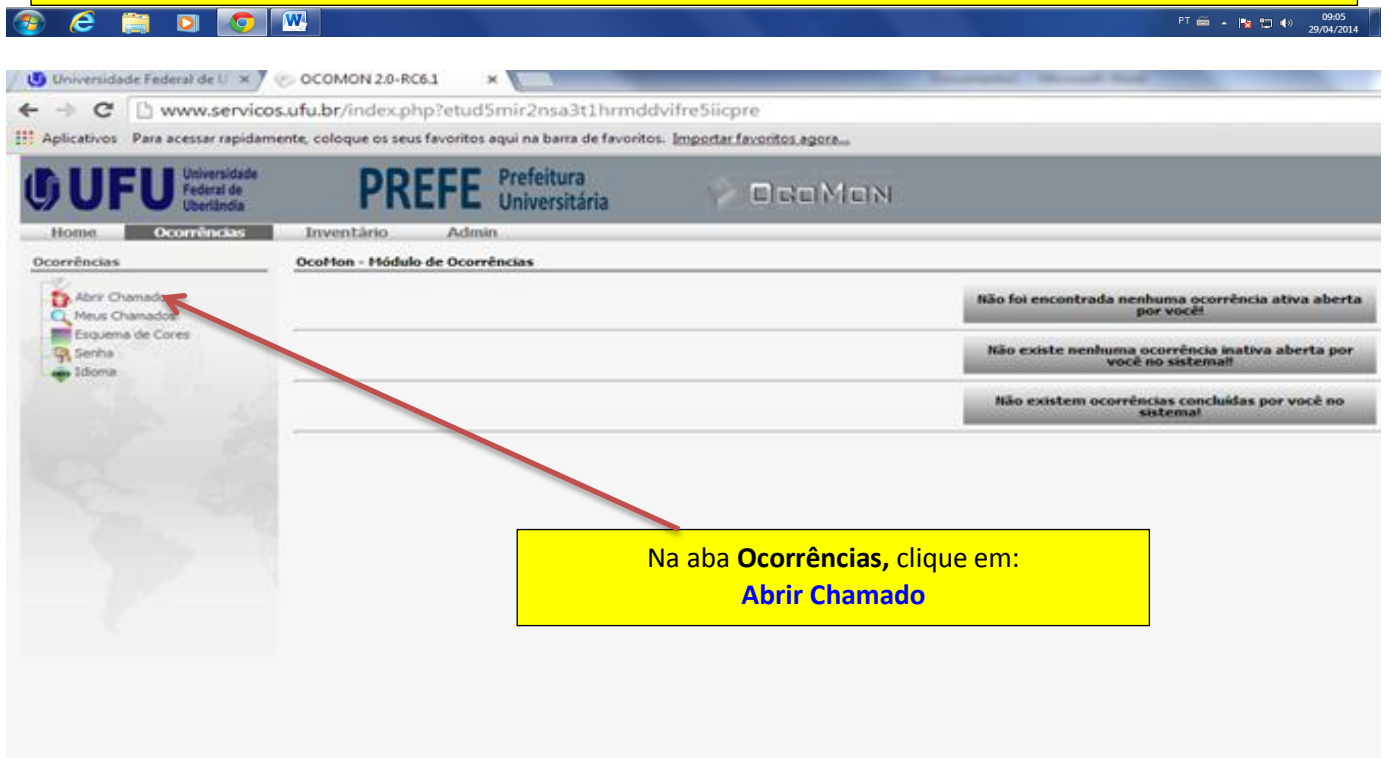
PT 09:05 29/04/2014

Universidade Federal de U × OCOMON 2.0-RC6.1 ×

www.servicos.ufu.br/index.php?etud5mir2nsa3t1hrmddvifre5iicpre

Aplicativos Para acessar rapidamente, coloque os seus favoritos aqui na barra de favoritos. Importar favoritos agora...

UFU Universidade Federal de Uberlândia

PREFE Prefeitura Universitária

OcoMon

Home Ocorrências Inventário Admin

Ocorrências

Abrir Chamado
Meus Chamados
Esquema de Cores
Senha
Idioma

OcoMon - Módulo de Ocorrências

Não foi encontrada nenhuma ocorrência ativa aberta por você!

Não existe nenhuma ocorrência inativa aberta por você no sistema!!

Não existem ocorrências concluídas por você no sistema!

Na aba **Ocorrências,** clique em:
**Abrir Chamado**